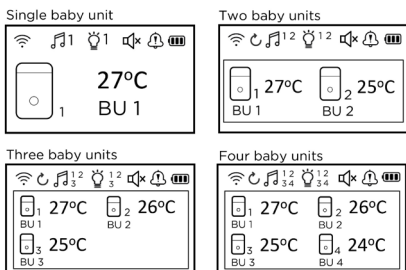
Single baby unit

1 1

27ºC

1 BU 1

Two baby units

1 2 1 2

1 27ºC
BU 1

2 25ºC
BU 2

Three baby units

1 2 1 2
3 3

1 27ºC
BU 1

2 26ºC
BU 2

3 25ºC
BU 3

Four baby units

1 2 1 2
3 4 3 4

1 27ºC
BU 1

2 26ºC
BU 2

3 25ºC
BU 3

4 24ºC
BU 4